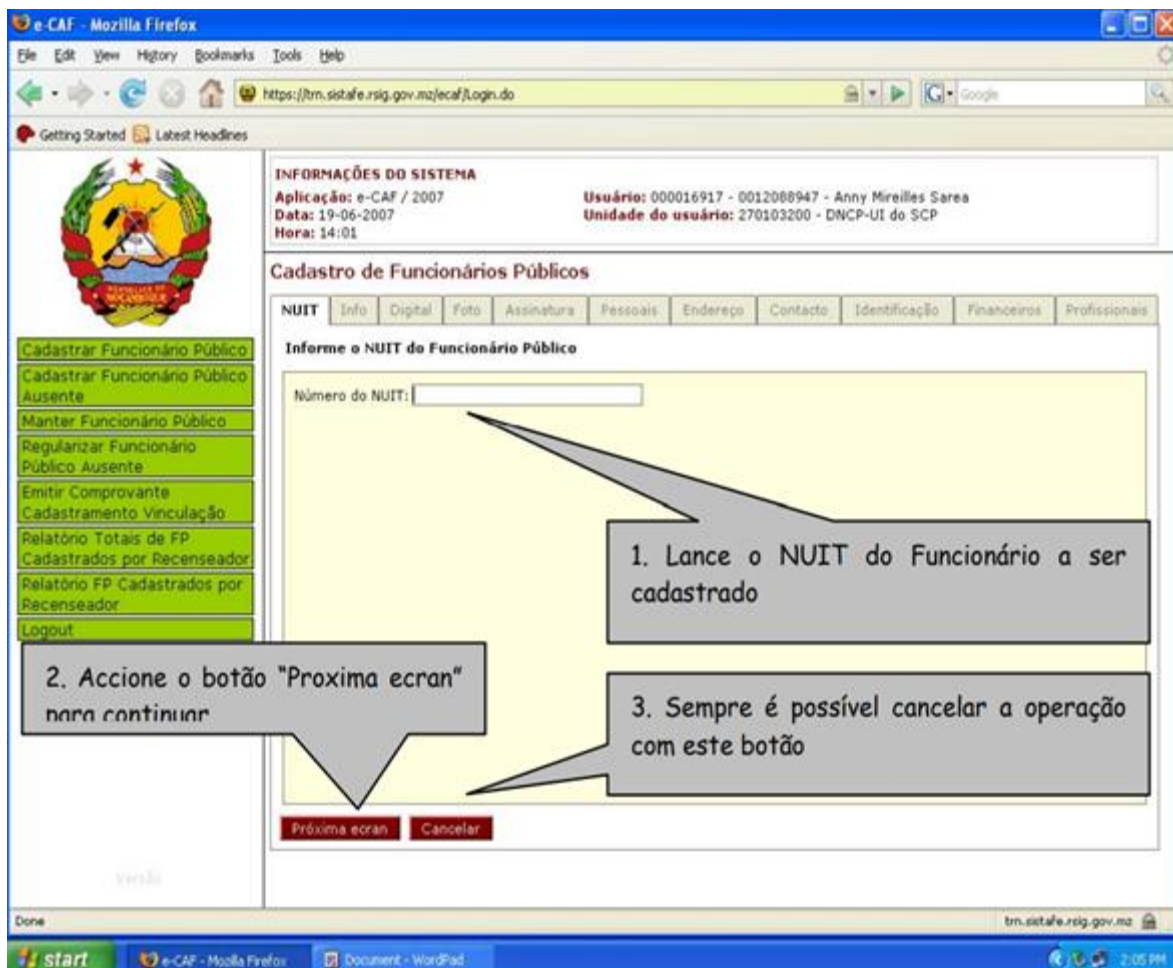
e-CAF - Mozilla Firefox

File Edit View History Bookmarks Tools Help

https://trn.sistafe.rsig.gov.mz/ecaf/Login.do

Google

Getting Started Latest Headlines

INFORMAÇÕES DO SISTEMA
Aplicação: e-CAF / 2007
Data: 19-06-2007
Hora: 14:01

Usuário: 000016917 - 0012088947 - Anny Mireilles Sarea
Unidade do usuário: 270103200 - DNCP-UI do SCP

Cadastro de Funcionários Públicos

NUIT | Info | Digital | Foto | Assinatura | Pessoais | Endereço | Contacto | Identificação | Financeiros | Profissionais

Informe o NUIT do Funcionário Público

Número do NUIT:

Cadastrar Funcionário Público
Cadastrar Funcionário Público Ausente
Manter Funcionário Público
Regularizar Funcionário Público Ausente
Emitir Comprovante Cadastramento Vinculação
Relatório Totais de FP Cadastrados por Recenseador
Relatório FP Cadastrados por Recenseador
Logout

1. Lance o NUIT do Funcionário a ser cadastrado

2. Accione o botão "Proxima ecran" para continuar

3. Sempre é possível cancelar a operação com este botão

Próxima ecran Cancelar

Versão

Done

trn.sistafe.rsig.gov.mz

start e-CAF - Mozilla Firefox Document - WordPad 2:05 PM